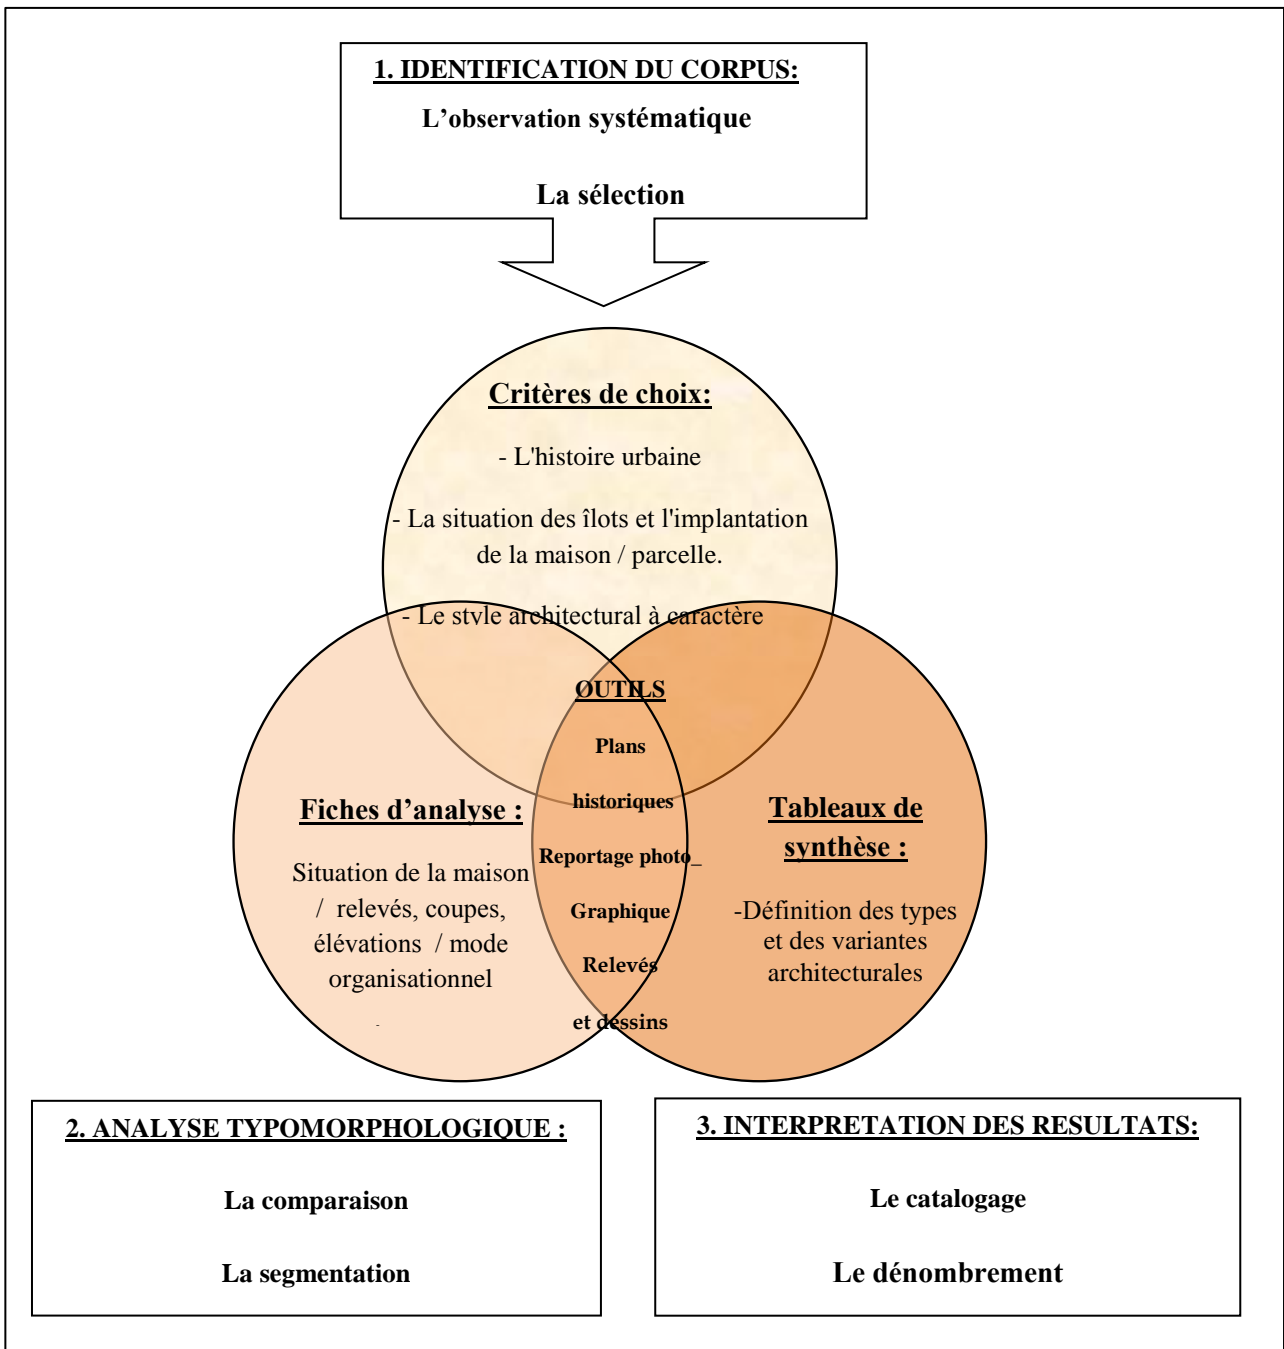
1. IDENTIFICATION DU CORPUS:

L’observation systématique

La sélection

Critères de choix:

- L'histoire urbaine

- La situation des îlots et l'implantation de la maison / parcelle.

- Le stvle architectural à caractère

OUTILS

Plans

historiques

Reportage photo_

Graphique

Relevés

et dessins

Fiches d’analyse :

Situation de la maison / relevés, coupes, élévations / mode organisationnel

Tableaux de synthèse :

-Définition des types et des variantes architecturales

2. ANALYSE TYPOMORPHOLOGIQUE :

La comparaison

La segmentation

3. INTERPRETATION DES RESULTATS:

Le catalogage

Le dénombrement